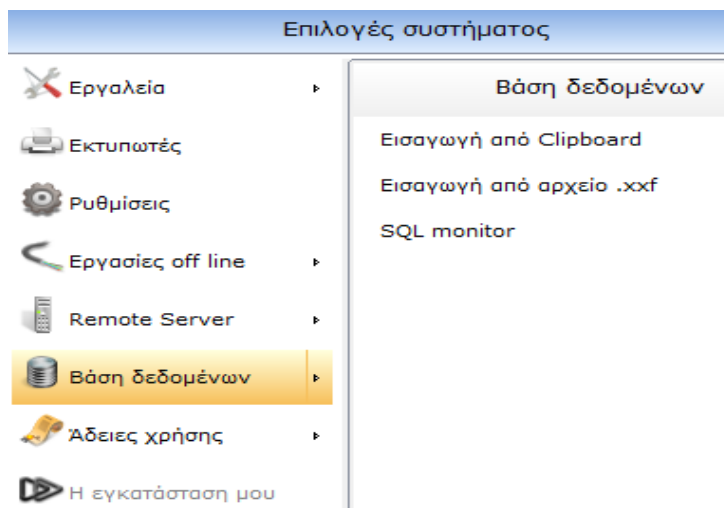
Επιλογές συστήματος

Εργαλεία

Εκτυπωτές

Ρυθμίσεις

Εργασίες off line

Remote Server

Βάση δεδομένων

Άδειες χρήσης

Η εγκατάσταση μου

Βάση δεδομένων

Εισαγωγή από Clipboard

Εισαγωγή από αρχείο .xxf

SQL monitor